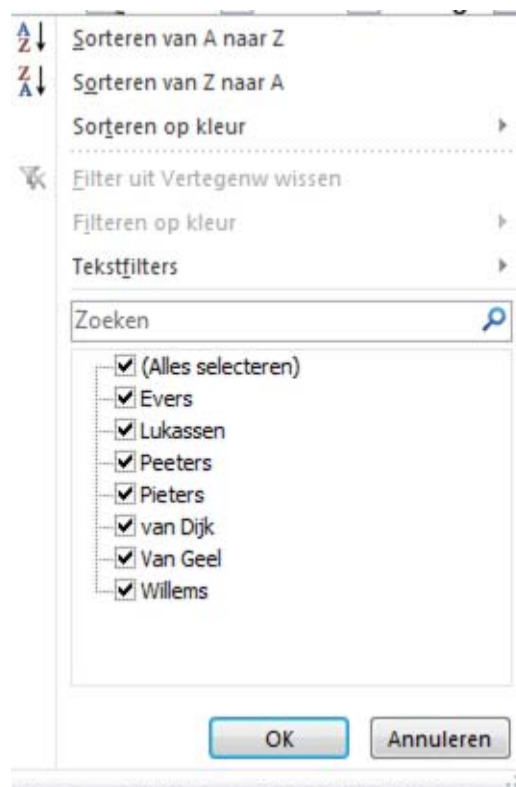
Sorteren van A naar Z
Sorteren van Z naar A
Sorteren op kleur
Filter uit Vertegenw wissen
Filteren op kleur
Tekstfilters
Zoeken
(Alles selecteren)
Evers
Lukassen
Peeters
Pieters
van Dijk
Van Geel
Willems
OK
Annuleren